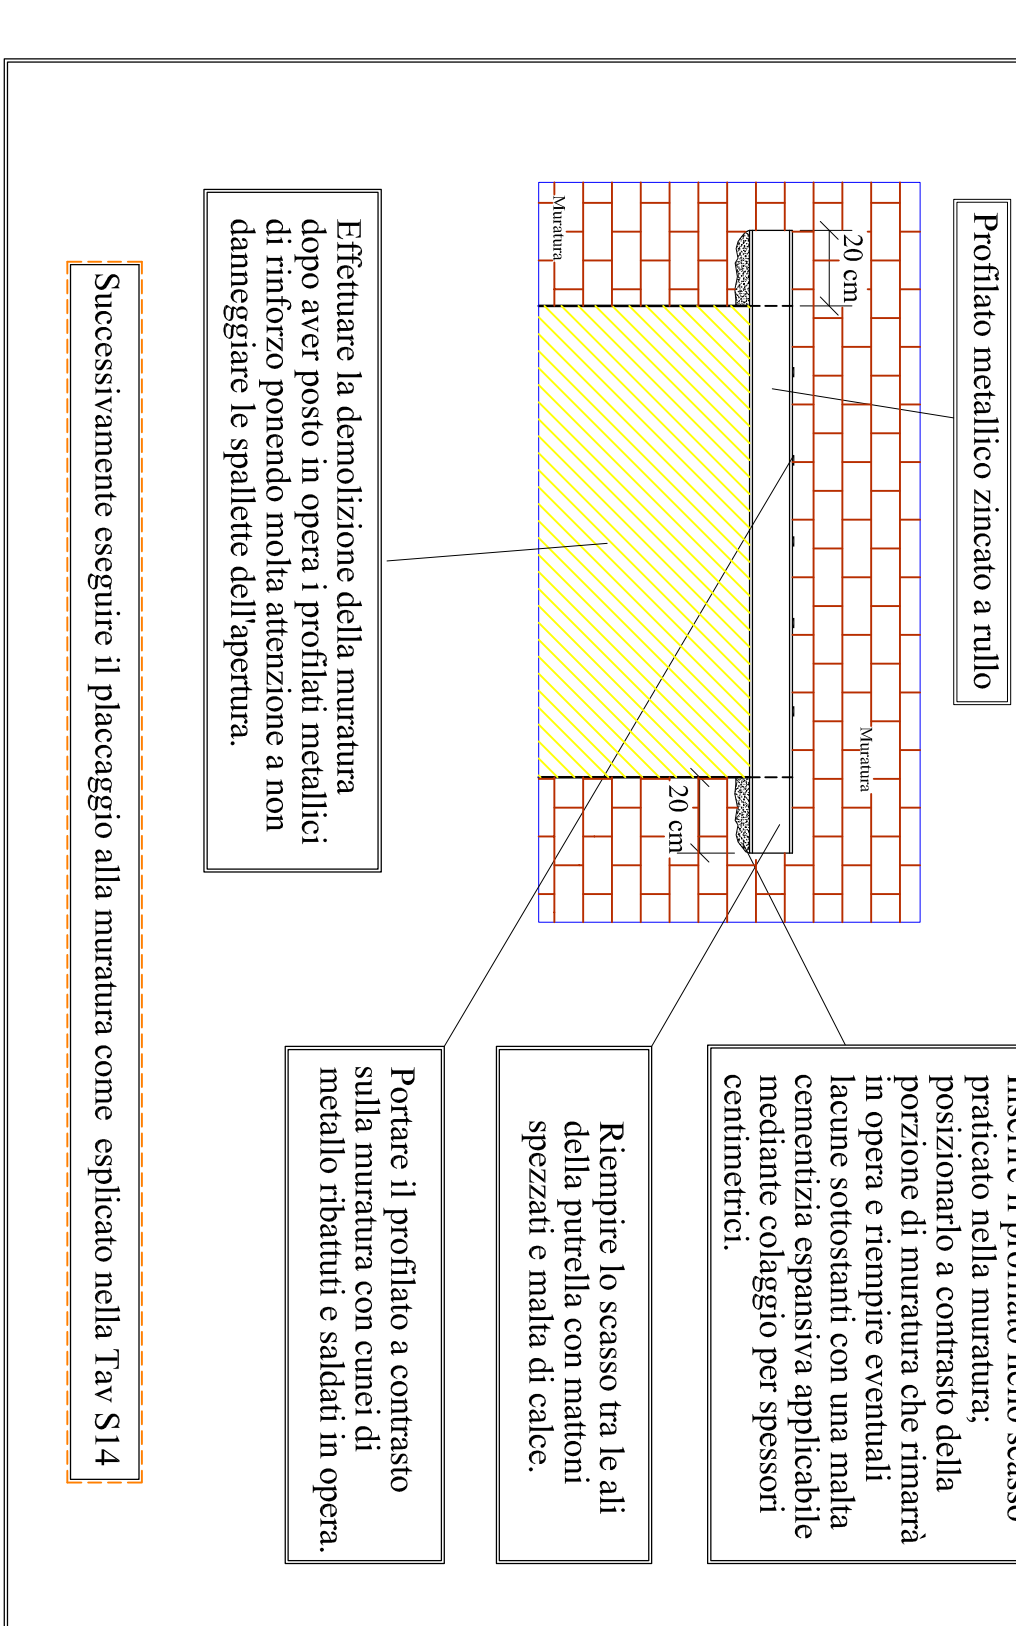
Profilato metallico zincato a rullo

20 cm

Muratura

Muratura

20 cm

Effettuare la demolizione della muratura dopo aver posto in opera i profilati metallici di rinforzo ponendo molta attenzione a non danneggiare le spallette dell'apertura.

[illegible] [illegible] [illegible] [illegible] praticato nella muratura; posizionarlo a contrasto della porzione di muratura che rimarrà in opera e riempire eventuali lacune sottostanti con una malta cementizia espansiva applicabile mediante colagio per spessori centimetrici.

Riempire lo scasso tra le ali della putrella con mattoni spezzati e malta di calce.

Portare il profilato a contrasto sulla muratura con cunei di metallo ribattuti e saldati in opera.

Successivamente eseguire il placcaggio alla muratura come esplicato nella Tav S14